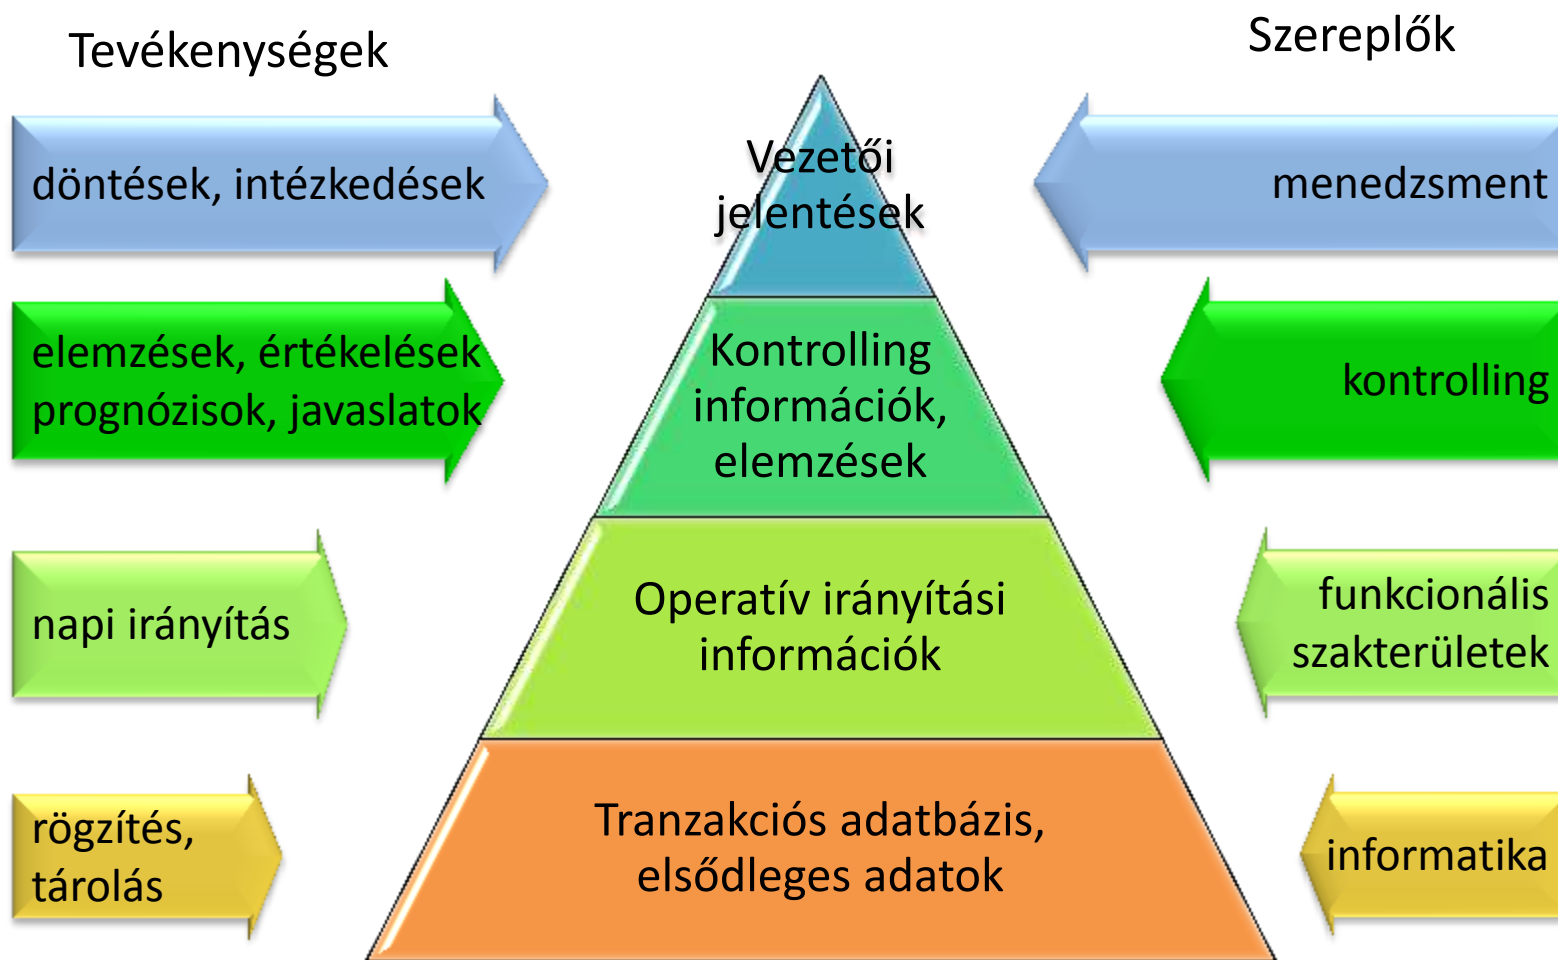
Tevékenységek

Szereplők

döntések, intézkedések

Vezetői jelentések

menedzsment

elemzések, értékelések prognózisok, javaslatok

Kontrolling információk, elemzések

kontrolling

napi irányítás

Operatív irányítási információk

funkcionális szakterületek

rögzítés, tárolás

Tranzakciós adatbázis, elsődleges adatok

informatika